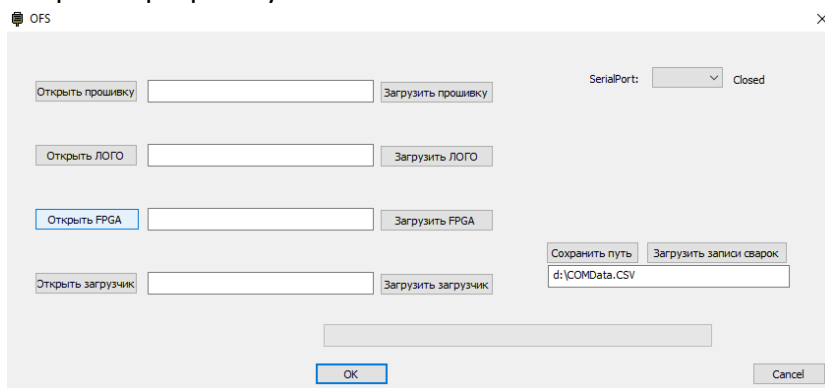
OFS

×

Открыть прошивку

Загрузить прошивку

SerialPort:

Closed

Открыть ЛОГО

Загрузить ЛОГО

Открыть FPGA

Загрузить FPGA

Сохранить путь

Загрузить записи сварок

d:\COMData.CSV

Открыть загрузчик

Загрузить загрузчик

OK

Cancel